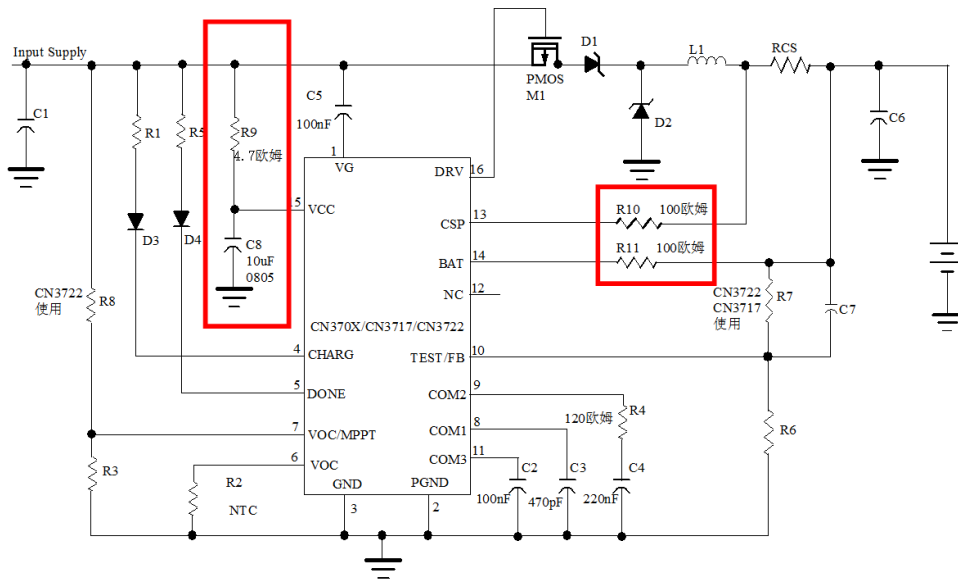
Input Supply
C1
R1
R5
D3
D4
R9
4.7欧姆
C8
10uF
0805
C5
100nF
1
VG
5 VCC
PMOS
M1
D1
D2
L1
RCS
C6
DRV 16
CSP 13
BAT 14
NC 12
R10 100欧姆
R11 100欧姆
CN3722
使用
R8
CN370X/CN3717/CN3722
4 CHARG
5 DONE
7 VOC/MPPT
6 VOC
TEST/FB 10
COM2 9
COM1 8
COM3 11
GND 3
PGND 2
CN3722
CN3717
使用
R7
C7
R4
120欧姆
C2
C3
C4
100nF
470pF
220nF
R6
R3
R2
NTC